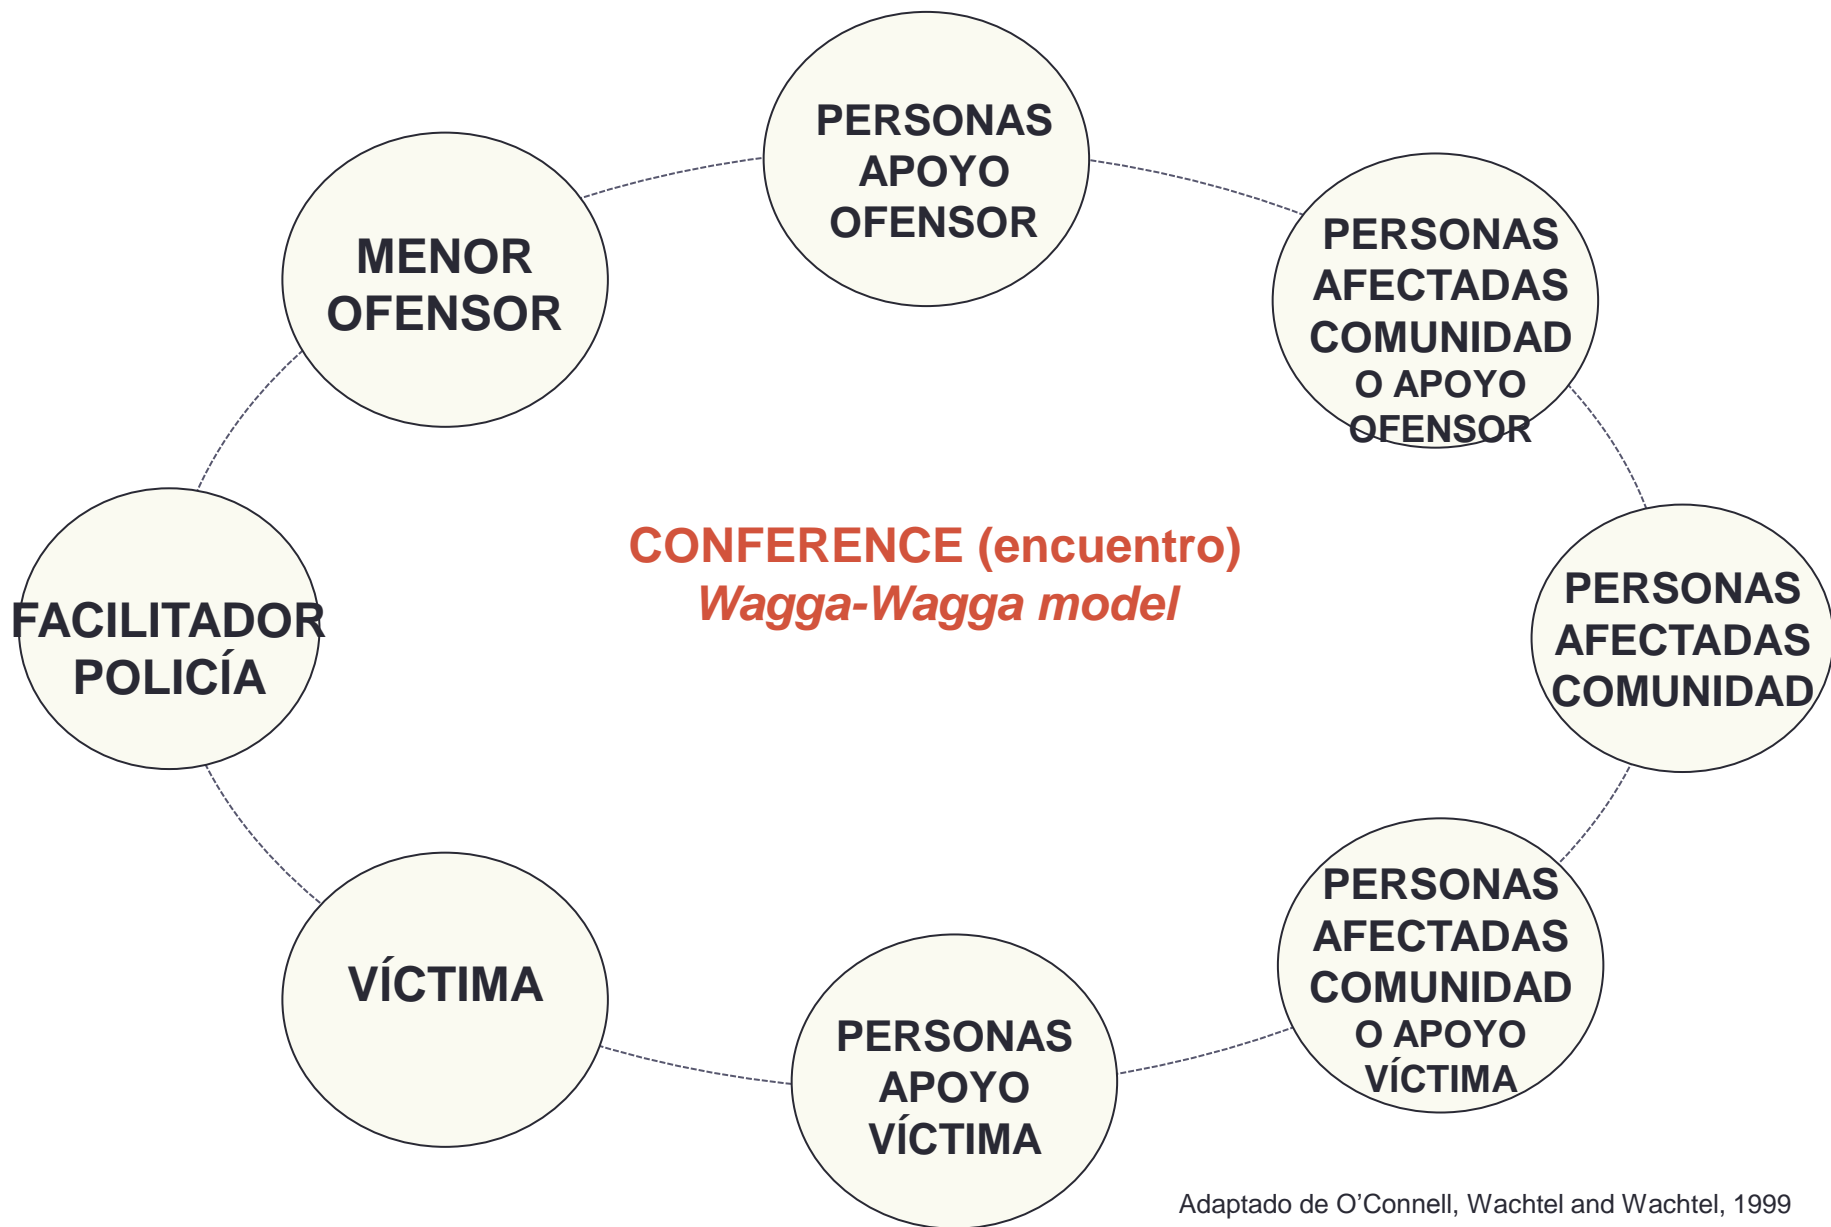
PERSONAS APOYO OFENSOR

PERSONAS AFECTADAS COMUNIDAD O APOYO OFENSOR

MENOR OFENSOR

CONFERENCE (encuentro)
*Wagga-Wagga model*

FACILITADOR POLICÍA

PERSONAS AFECTADAS COMUNIDAD

PERSONAS AFECTADAS COMUNIDAD O APOYO VÍCTIMA

VÍCTIMA

PERSONAS APOYO VÍCTIMA

Adaptado de O'Connell, Wachtel and Wachtel, 1999